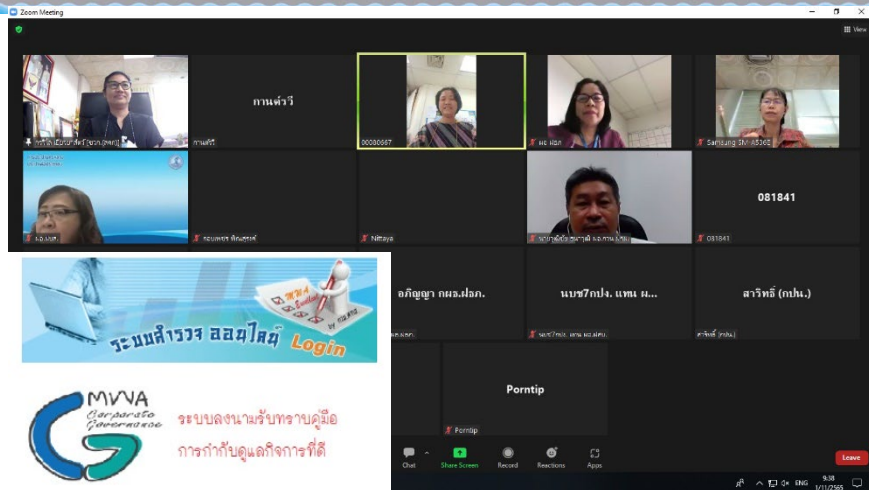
Zoom Meeting

View

กานต์วี

กานต์วี

00080667

ผอ.ฝอก.

Samsung SM-A536E

Nittaya

081841

081841

อภิญญา กผอ.ฝอภ.

นบช7ปง. แทน ผ...

สาวิทธิ์ (กปน.)

สาวิทธิ์ (กปน.)

Porntip

Porntip

ระบบสำรวจ ออนไลน์ Login

MWA Corporate Governance

ระบบลงนามรับทราบคู่มือ การกำกับดูแลกิจการที่ดี

Chat

Share Screen

Record

Reactions

Apps

Leave

ENG

9:38